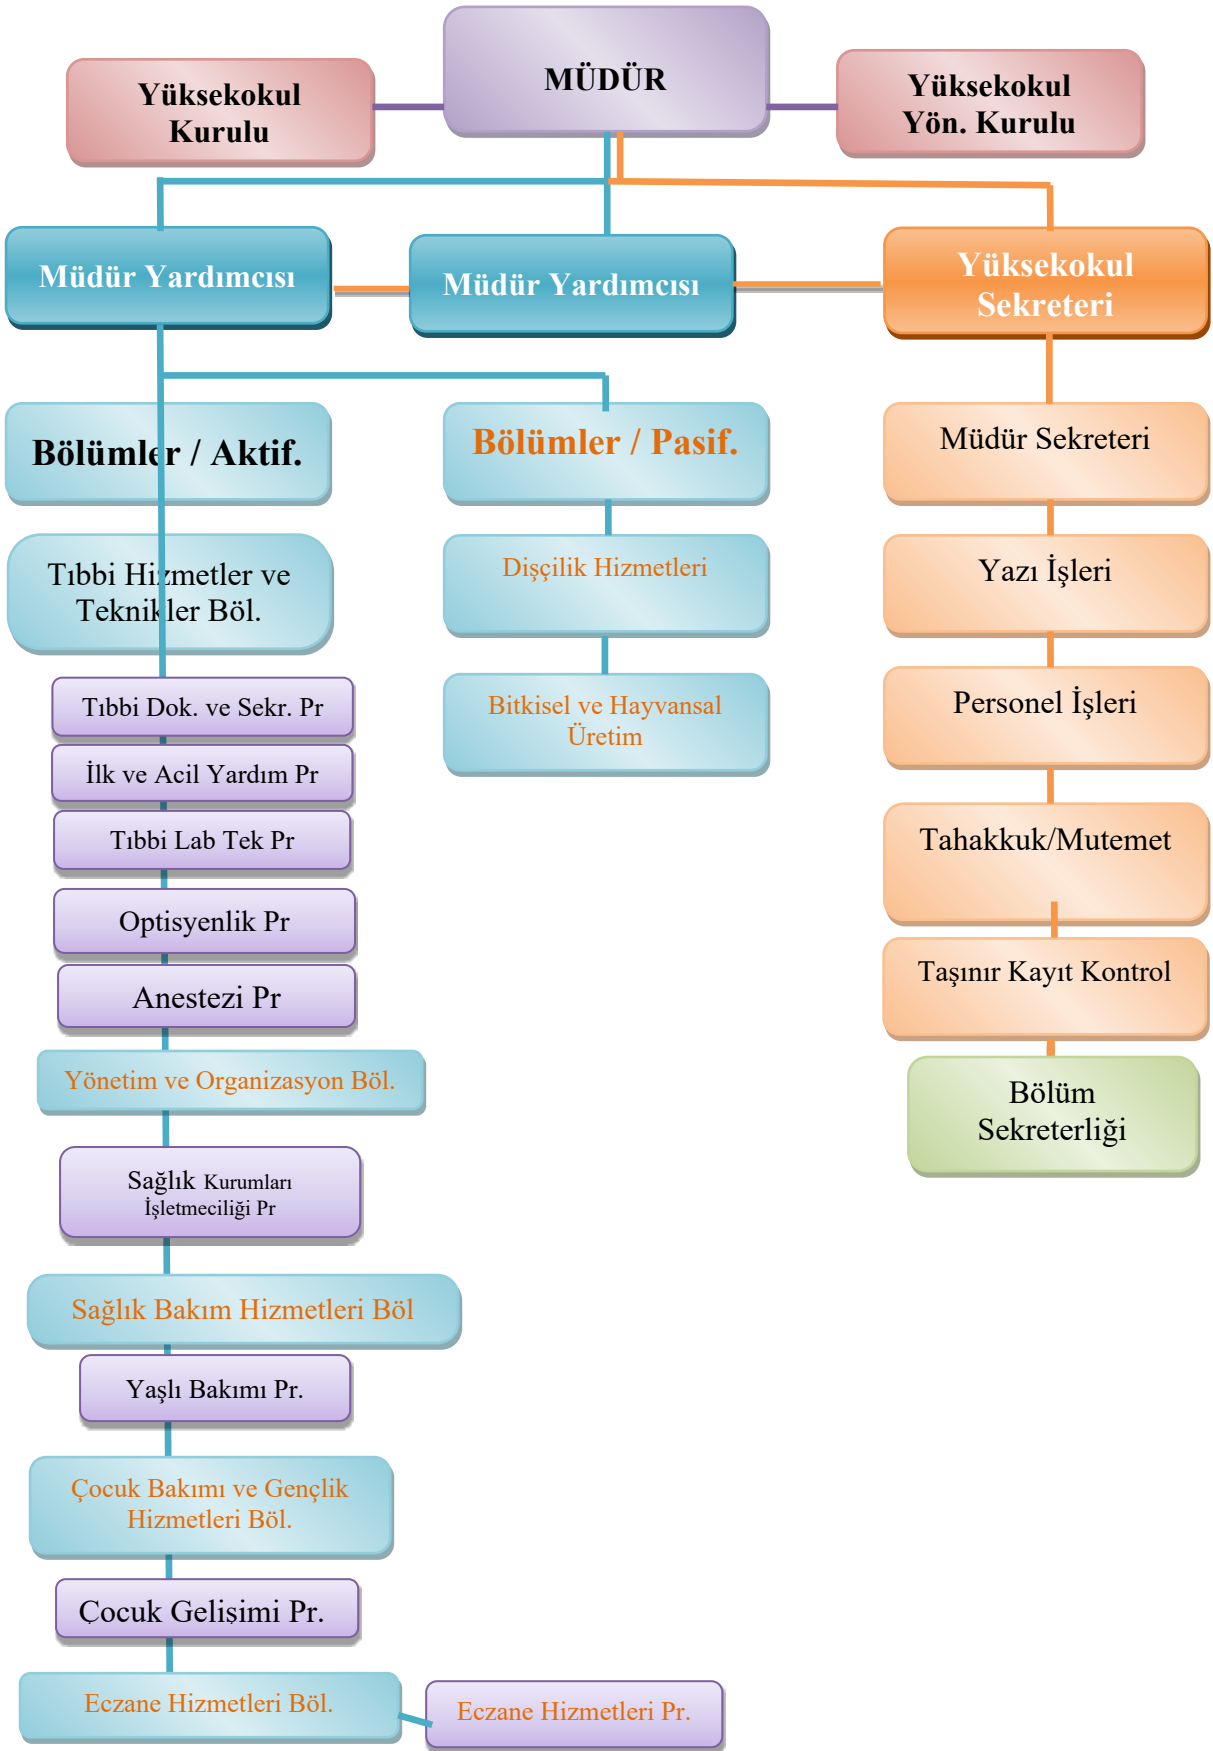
Yüksekokul Kurulu

MÜDÜR

Yüksekokul Yön. Kurulu

Müdür Yardımcısı

Müdür Yardımcısı

Yüksekokul Sekreteri

Bölümler / Aktif.

Bölümler / Pasif.

Müdür Sekreteri

Tıbbi Hizmetler ve Teknikler Böl.

Dişçilik Hizmetleri

Yazı İşleri

Tıbbi Dok. ve Sekr. Pr

Bitkisel ve Hayvansal Üretim

Personel İşleri

İlk ve Acil Yardım Pr

Tıbbi Lab Tek Pr

Tahakkuk/Mutemet

Optisyenlik Pr

Taşınır Kayıt Kontrol

Anestezi Pr

Yönetim ve Organizasyon Böl.

Bölüm Sekreterliği

Sağlık Kurumları İşletmeciliği Pr

Sağlık Bakım Hizmetleri Böl

Yaşlı Bakımı Pr.

Çocuk Bakımı ve Gençlik Hizmetleri Böl.

Çocuk Gelişimi Pr.

Eczane Hizmetleri Böl.

Eczane Hizmetleri Pr.